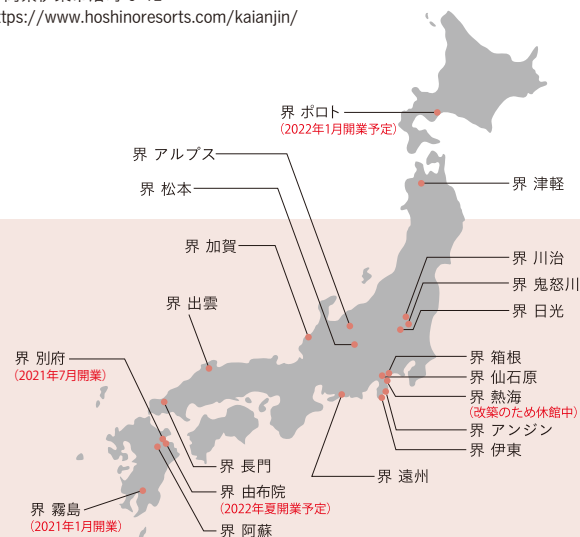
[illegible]
ttps://www.hoshinoresorts.com/kaianjin/

界 ポロト
(2022年1月開業予定)

界 アルプス

界 松本

界 津軽

界 加賀

界 川治

界 鬼怒川

界 日光

界 出雲

界 別府
(2021年7月開業)

界 箱根

界 仙石原

界 熱海
(改築のため休館中)

界 アンジン

界 伊東

界 長門

界 遠州

界 由布院
(2022年夏開業予定)

界 霧島
(2021年1月開業)

界 阿蘇